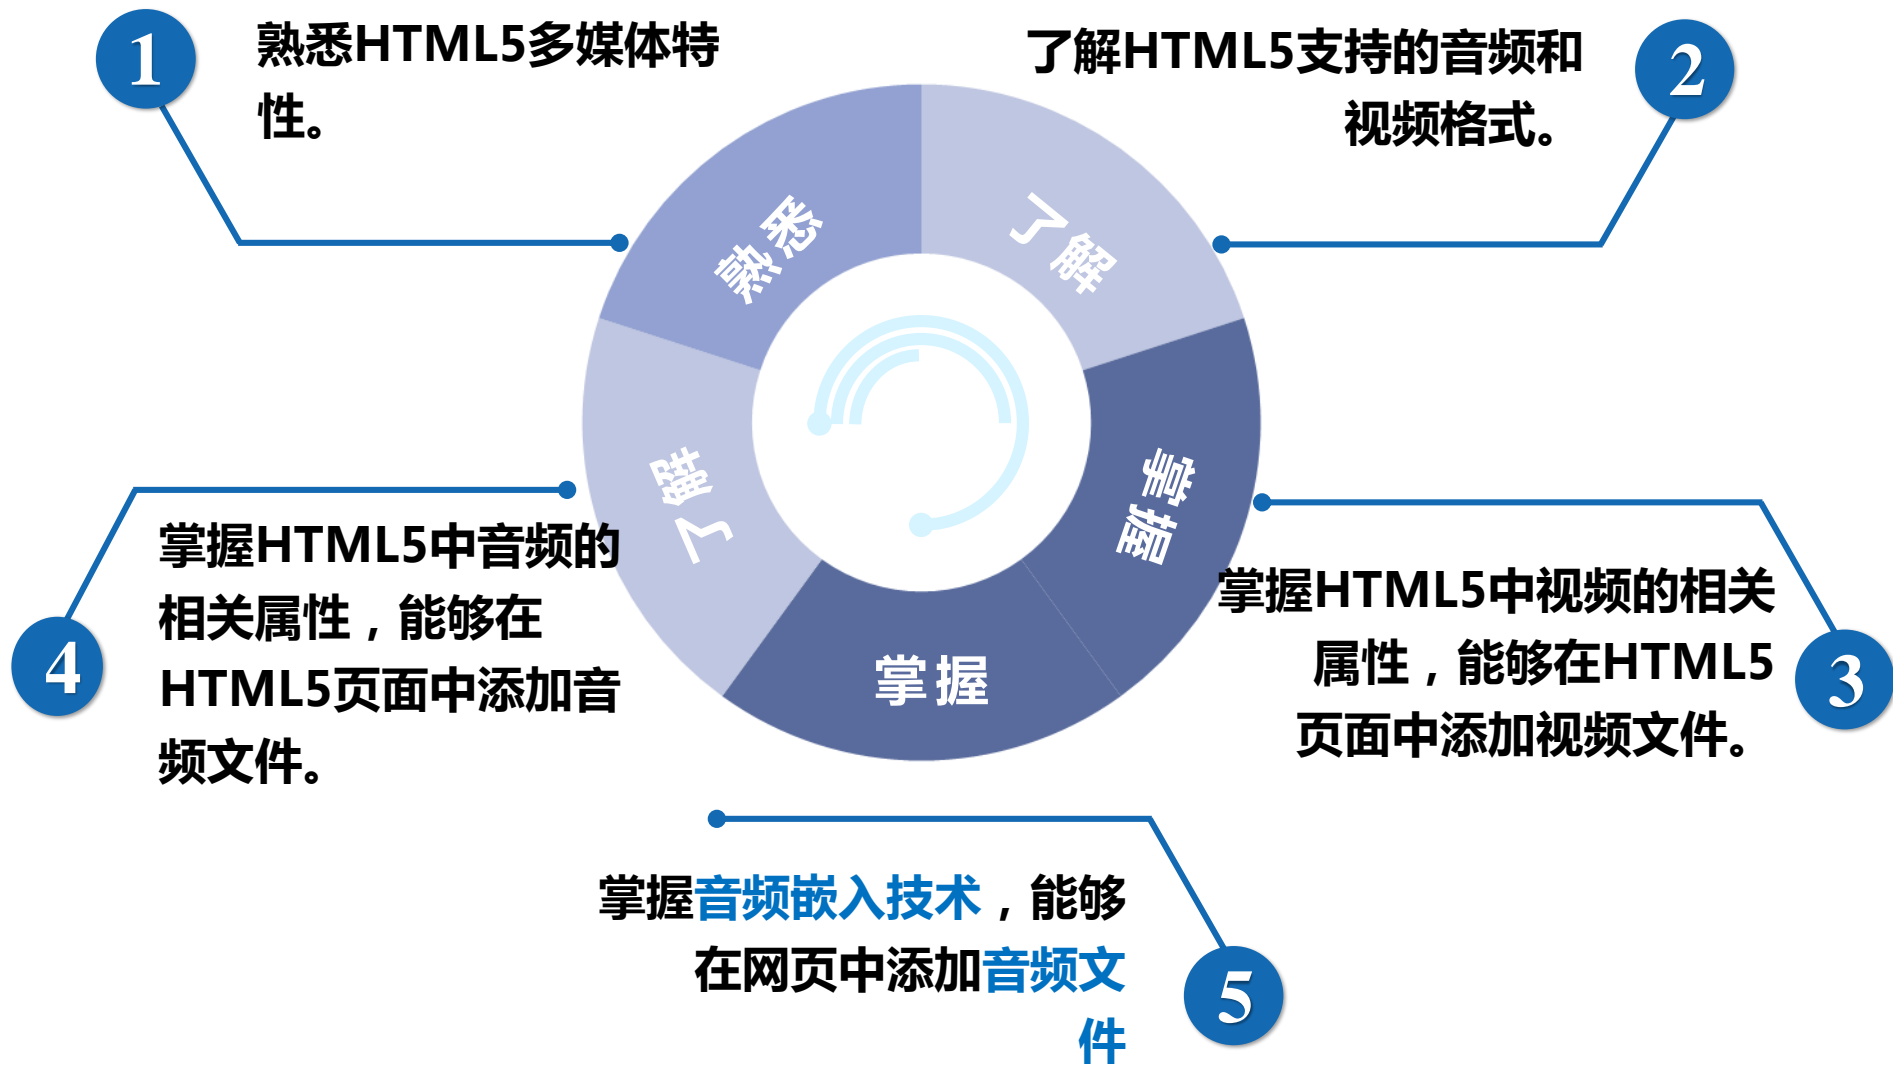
1
熟悉HTML5多媒体特性。

了解HTML5支持的音频和视频格式。
2

熟悉

了解

了解

掌握

掌握

4
掌握HTML5中音频的相关属性，能够在HTML5页面中添加音频文件。

掌握HTML5中视频的相关属性，能够在HTML5页面中添加视频文件。
3

掌握音频嵌入技术，能够在网页中添加音频文件
5